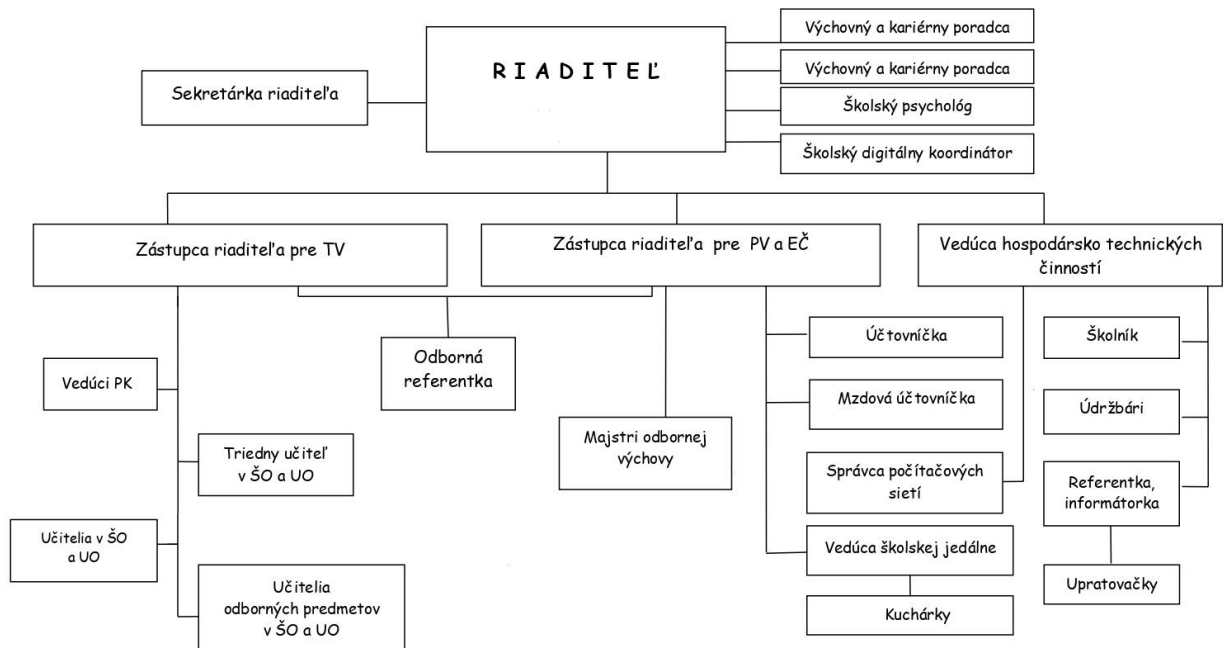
R I A D I T E Ľ

Sekretárka riaditeľa

Výchovný a kariérny poradca

Výchovný a kariérny poradca

Školský psychológ

Školský digitálny koordinátor

Zástupca riaditeľa pre TV

Zástupca riaditeľa pre PV a EČ

Vedúca hospodársko technických činností

Odborná referentka

Vedúci PK

Triedny učiteľ v ŠO a UO

Učitelia v ŠO a UO

Učitelia odborných predmetov v ŠO a UO

Majstri odbornej výchovy

Účtovníčka

Mzdová účtovníčka

Správca počítačových sietí

Vedúca školskej jedálne

Kuchárky

Školník

Údržbári

Referentka, informátorka

Upratovačky